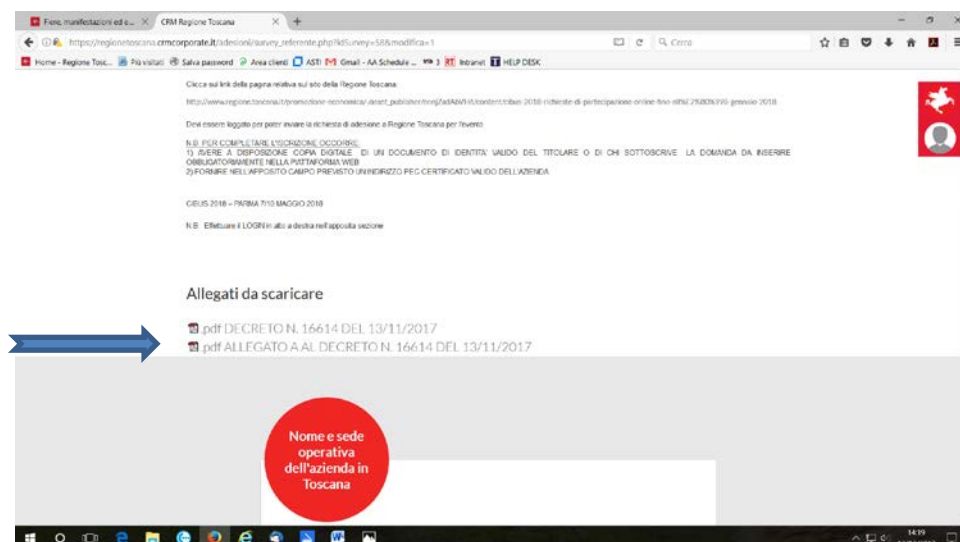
Fiere, manifestazioni ed e... × CRM Regione Toscana × +

https://regionetoscana.crmcorporate.it/adesioni/survey_referente.php?idSurvey=58&modifica=1

Cerca

Home - Regione Tosc... Più visitati Salva password Area clienti ASTI Gmail - AA Schedule ... 3 Intranet HELP DESK

Clicca sul link della pagina relativa sul sito della Regione Toscana

http://www.regione.toscana.it/promozione-economica/-/asset_publisher/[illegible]/content/cibus-2018-richieste-di-partecipazione-online-fino-all'8-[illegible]-gennaio-2018

Devi essere loggato per poter inviare la richiesta di adesione a Regione Toscana per l'evento

N.B. PER COMPLETARE L'ISCRIZIONE OCCORRE:
1) AVERE A DISPOSIZIONE COPIA DIGITALE DI UN DOCUMENTO DI IDENTITA' VALIDO DEL TITOLARE O DI CHI SOTTOSCRIVE LA DOMANDA DA INSERIRE OBBLIGATORIAMENTE NELLA PIATTAFORMA WEB
2) FORNIRE NELL'APPOSITO CAMPO PREVISTO UN INDIRIZZO PEC CERTIFICATO VALIDO DELL'AZIENDA

CIBUS 2018 – PARMA 7/10 MAGGIO 2018

N.B. Effettuare il LOGIN in alto a destra nell'apposita sezione

Allegati da scaricare

.pdf DECRETO N. 16614 DEL 13/11/2017
.pdf ALLEGATO A AL DECRETO N. 16614 DEL 13/11/2017

Nome e sede operativa dell'azienda in Toscana

14:19